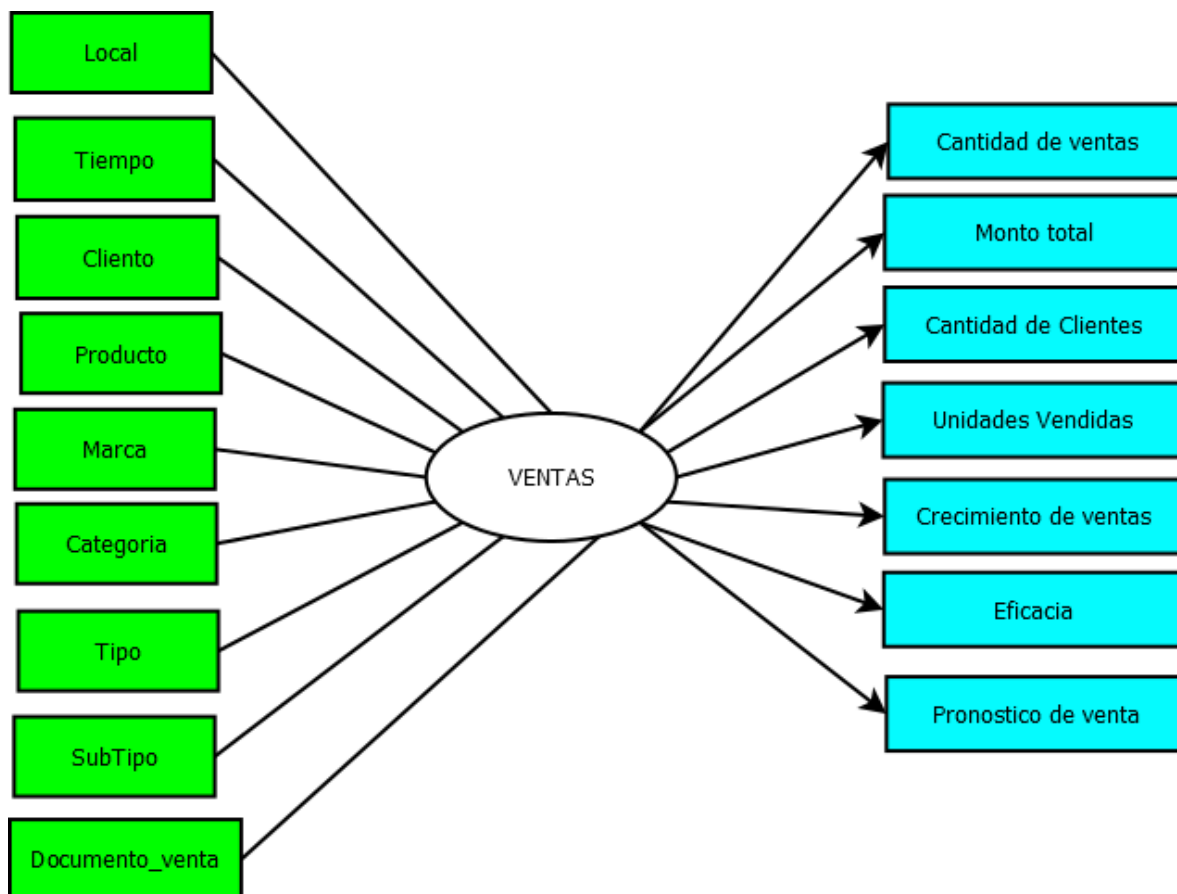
Local

Tiempo

Cliento

Producto

Marca

Categoria

Tipo

SubTipo

Documento_venta

VENTAS

Cantidad de ventas

Monto total

Cantidad de Clientes

Unidades Vendidas

Crecimiento de ventas

Eficacia

Pronostico de venta